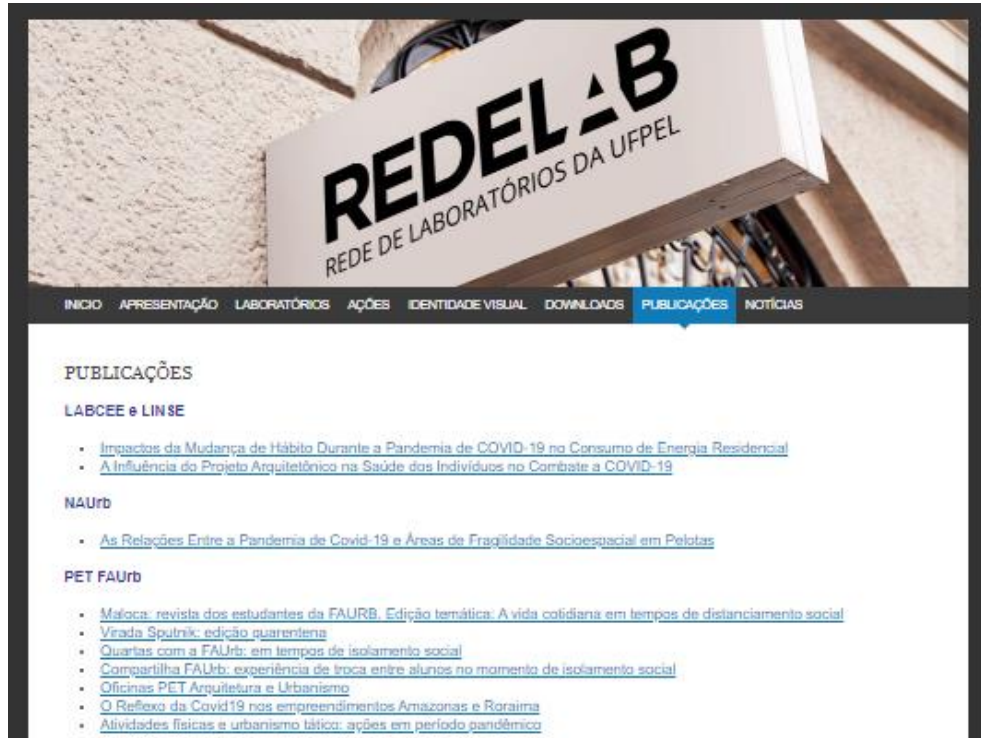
REDELAB
REDE DE LABORATÓRIOS DA UFPEL

INICIO APRESENTAÇÃO LABORATÓRIOS AÇÕES IDENTIDADE VISUAL DOWNLOADS PUBLICAÇÕES NOTÍCIAS

PUBLICAÇÕES

LABCEE e LINSE

- Impactos da Mudança de Hábito Durante a Pandemia de COVID-19 no Consumo de Energia Residencial
- A Influência do Projeto Arquitetônico na Saúde dos Indivíduos no Combate a COVID-19

NAUrb

- As Relações Entre a Pandemia de Covid-19 e Áreas de Fragilidade Socioespacial em Pelotas

PET FAUrb

- Maloca: revista dos estudantes da FAURB. Edição temática: A vida cotidiana em tempos de distanciamento social
- Virada Sputnik: edição quarentena
- Quartas com a FAUrb: em tempos de isolamento social
- Compartilha FAUrb: experiência de troca entre alunos no momento de isolamento social
- Oficinas PET Arquitetura e Urbanismo
- O Reflexo da Covid19 nos empreendimentos Amazonas e Roraima
- Atividades físicas e urbanismo tático: ações em período pandêmico